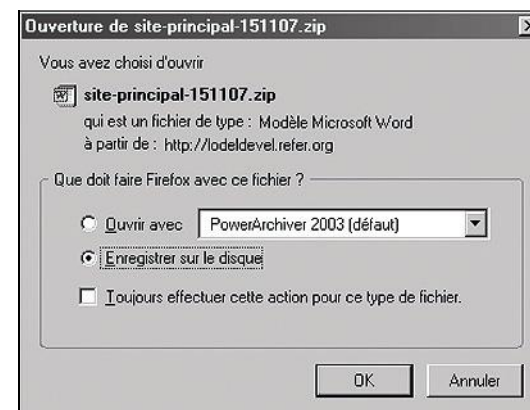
Ouverture de site-principal-151107.zip

Vous avez choisi d'ouvrir

site-principal-151107.zip
qui est un fichier de type : Modèle Microsoft Word
à partir de : http://lodeldevel.refer.org

Que doit faire Firefox avec ce fichier ?

Ouvrir avec PowerArchiver 2003 (défaut)

Enregistrer sur le disque

Toujours effectuer cette action pour ce type de fichier.

OK Annuler